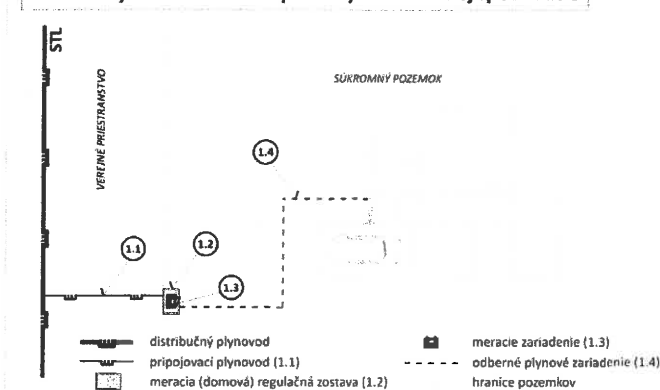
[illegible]

STL

SÚKROMNÝ POZEMOK

VEREJNÉ PRIESTRANSTVO

1.4

1.1

1.2

1.3

distribučný plynovod

pripojovací plynovod (1.1)

meracia (domová) regulačná zostava (1.2)

meracie zariadenie (1.3)

odberné plynové zariadenie (1.4)

hranice pozemkov